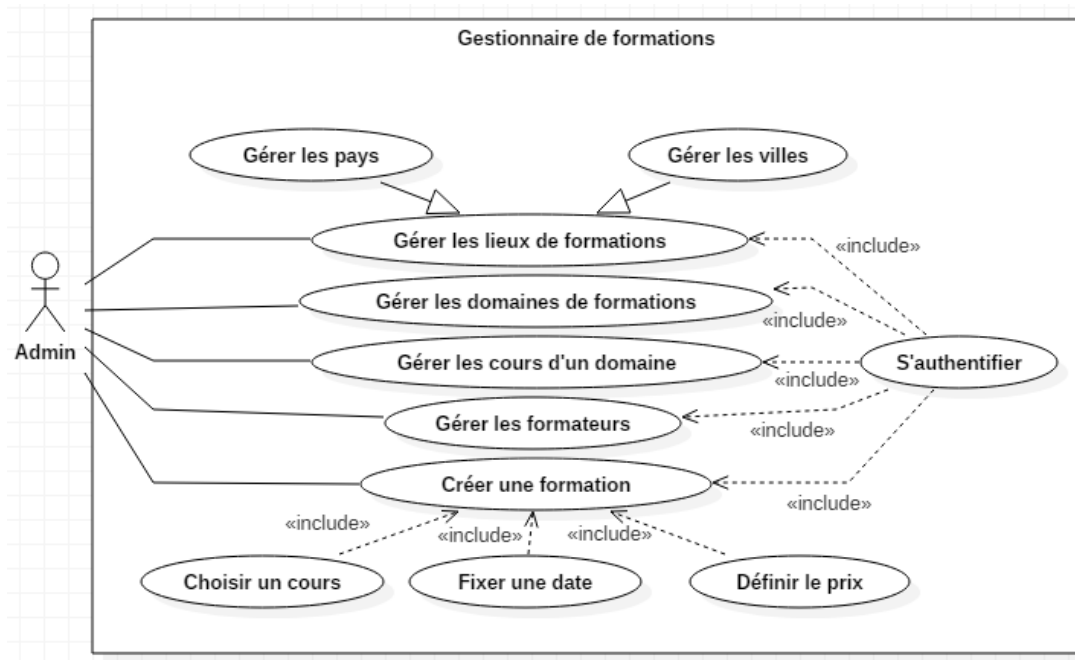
Gestionnaire de formations

Gérer les pays

Gérer les villes

Admin

Gérer les lieux de formations

«include»

Gérer les domaines de formations

«include»

Gérer les cours d'un domaine

«include»

S'authentifier

Gérer les formateurs

«include»

Créer une formation

«include»

«include»

«include»

«include»

Choisir un cours

Fixer une date

Définir le prix